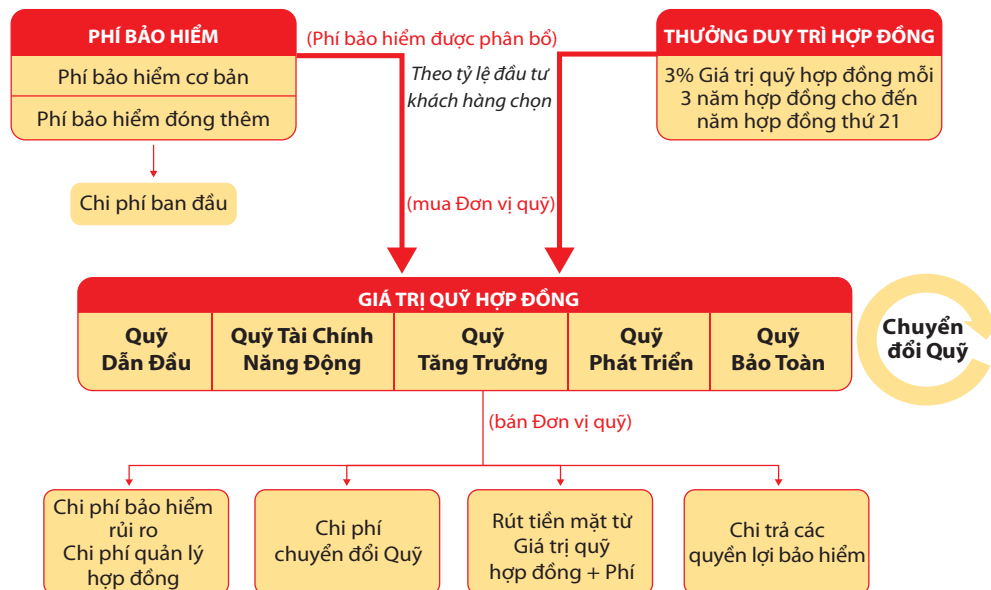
PHÍ BẢO HIỂM

Phí bảo hiểm cơ bản

Phí bảo hiểm đóng thêm

Chi phí ban đầu

(Phí bảo hiểm được phân bổ)

Theo tỷ lệ đầu tư khách hàng chọn

(mua Đơn vị quỹ)

THƯỞNG DUY TRÌ HỢP ĐỒNG

3% Giá trị quỹ hợp đồng mỗi 3 năm hợp đồng cho đến năm hợp đồng thứ 21

GIÁ TRỊ QUỸ HỢP ĐỒNG

| Quỹ Dẫn Đầu | Quỹ Tài Chính Năng Động | Quỹ Tăng Trưởng | Quỹ Phát Triển | Quỹ Bảo Toàn |
|---|---|---|---|---|

Chuyển đổi Quỹ

(bán Đơn vị quỹ)

Chi phí bảo hiểm rủi ro
Chi phí quản lý hợp đồng

Chi phí chuyển đổi Quỹ

Rút tiền mặt từ Giá trị quỹ hợp đồng + Phí

Chi trả các quyền lợi bảo hiểm